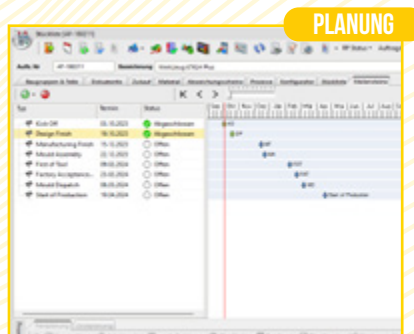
PLANUNG

Werkzeug (AF-198211)

Auftr.Nr. AF-198211 Bezeichnung Werkzeug 0782A Plus

Baugruppen & Teile Dokumente Zubehör Material Abweichungsanzeige Prozesse Konfigurator Stückliste Meilensteine

| Typ | Termin | Status |
|---|---|---|
| Kick Off | 05.10.2023 | Abgeschlossen |
| Design Finish | 18.10.2023 | Abgeschlossen |
| Manufacturing Finish | 15.11.2023 | Offen |
| Mould Assembly | 22.11.2023 | Offen |
| First of Tool | 09.02.2024 | Offen |
| Factory Acceptance... | 23.02.2024 | Offen |
| Mould Dispatch | 08.03.2024 | Offen |
| Start of Production | 19.04.2024 | Offen |

Sep Okt Nov Dez Jan Feb Mär Apr Mai Jun Jul Aug

KO
DF
MF
MA
FOT
FAT
MD
Start of Production